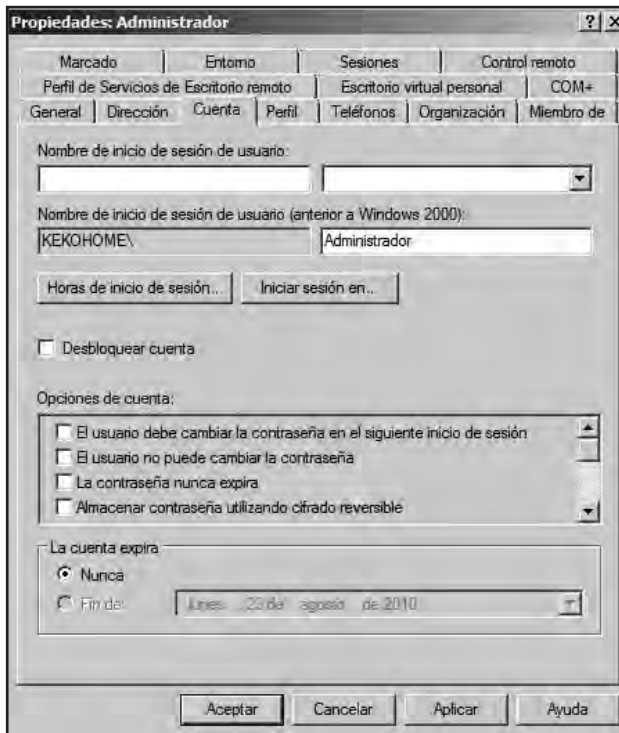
Propiedades: Administrador

? X

Marcado | Entorno | Sesiones | Control remoto
Perfil de Servicios de Escritorio remoto | Escritorio virtual personal | COM+
General | Dirección | Cuenta | Perfil | Teléfonos | Organización | Miembro de

Nombre de inicio de sesión de usuario:

Nombre de inicio de sesión de usuario (anterior a Windows 2000):

KEKOHOME\

Administrador

Horas de inicio de sesión...

Iniciar sesión en...

Desbloquear cuenta

Opciones de cuenta:

El usuario debe cambiar la contraseña en el siguiente inicio de sesión

El usuario no puede cambiar la contraseña

La contraseña nunca expira

Almacenar contraseña utilizando cifrado reversible

La cuenta expira

Nunca

Fin de:

lunes , 23 de agosto de 2010

Aceptar

Cancelar

Aplicar

Ayuda